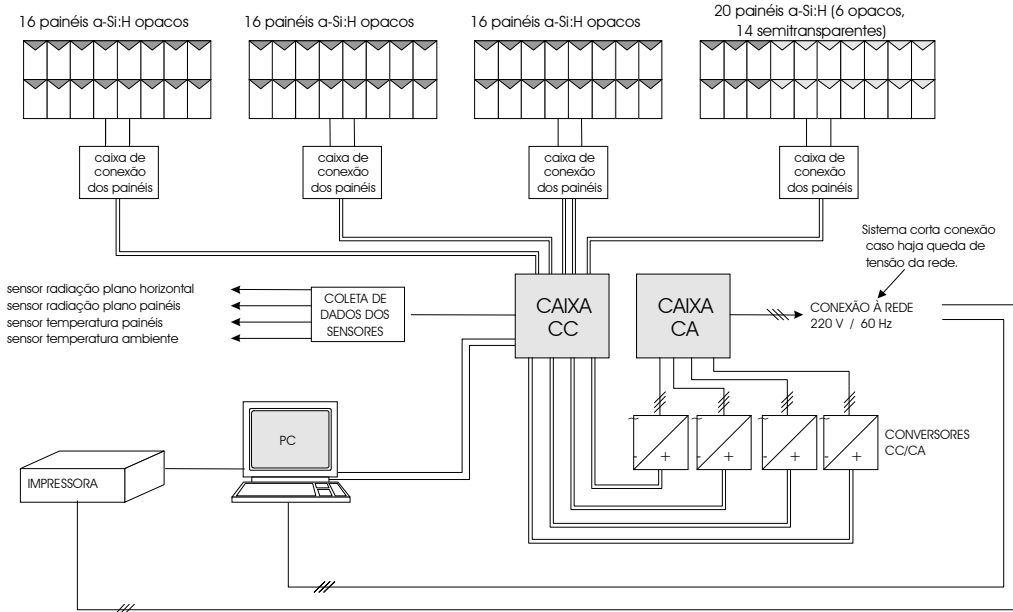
16 painéis a-Si:H opacos

16 painéis a-Si:H opacos

16 painéis a-Si:H opacos

20 painéis a-Si:H (6 opacos, 14 semitransparentes)

caixa de conexão dos painéis

caixa de conexão dos painéis

caixa de conexão dos painéis

caixa de conexão dos painéis

Sistema corta conexão caso haja queda de tensão da rede.

sensor radiação plano horizontal
sensor radiação plano painéis
sensor temperatura painéis
sensor temperatura ambiente

COLETA DE DADOS DOS SENSORES

CAIXA CC

CAIXA CA

CONEXÃO À REDE
220 V / 60 Hz

PC

IMPRESSORA

CONVERSORES CC/CA

- +
- +
- +
- +